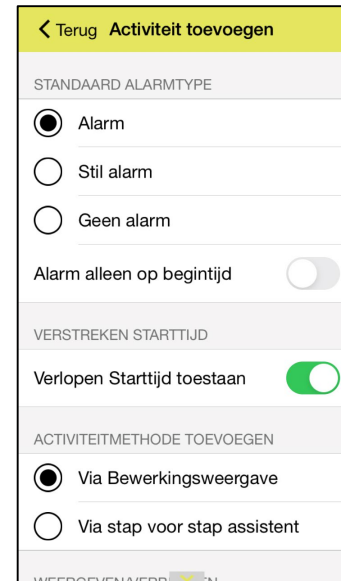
Terug Activiteit toevoegen

STANDAARD ALARMTYPE

Alarm

Stil alarm

Geen alarm

Alarm alleen op begintijd

VERSTREKEN STARTTIJD

Verlopen Starttijd toestaan

ACTIVITEITMETHODE TOEVOEGEN

Via Bewerkingsweergave

Via stap voor stap assistent

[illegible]